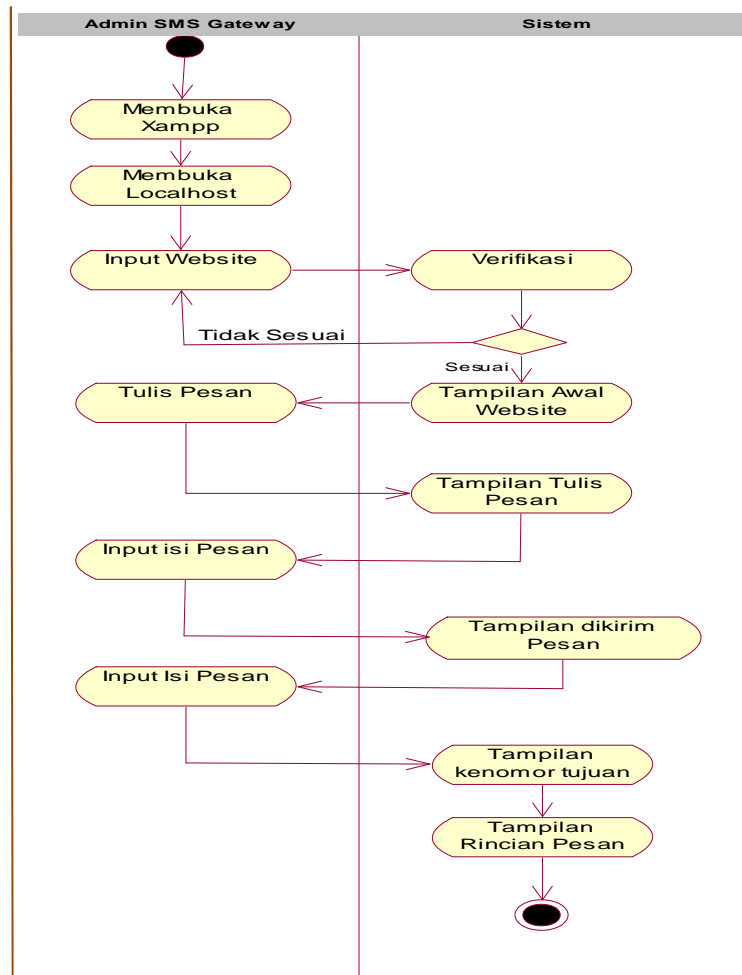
Admin SMS Gateway

Sistem

Membuka Xampp

Membuka Localhost

Input Website

Verifikasi

Tidak Sesuai

Sesuai

Tulis Pesan

Tampilan Awal Website

Tampilan Tulis Pesan

Input isi Pesan

Tampilan dikirim Pesan

Input Isi Pesan

Tampilan kenomor tujuan

Tampilan Rincian Pesan